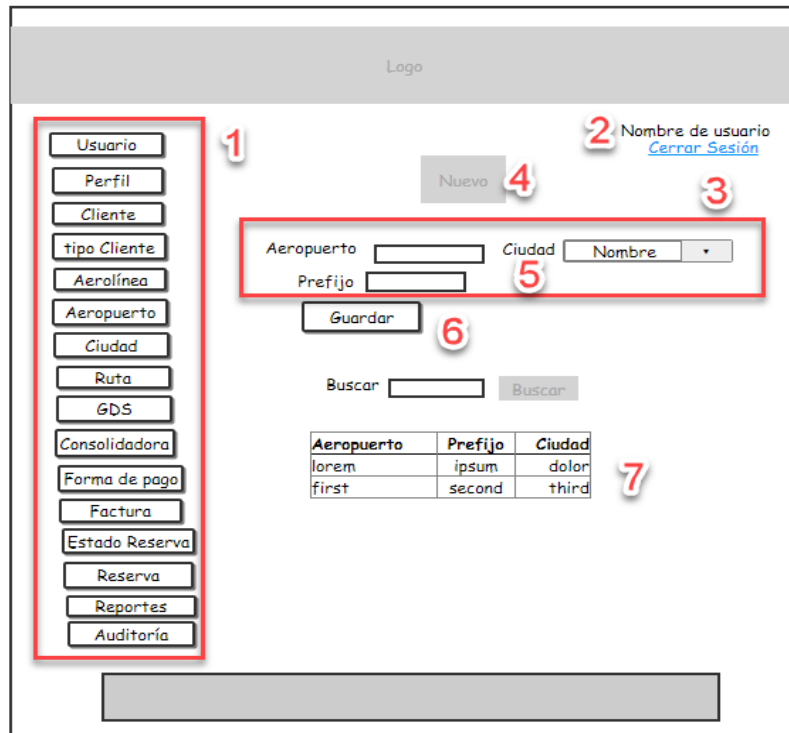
Logo

1

Usuario
Perfil
Cliente
tipo Cliente
Aerolínea
Aeropuerto
Ciudad
Ruta
GDS
Consolidadora
Forma de pago
Factura
Estado Reserva
Reserva
Reportes
Auditoría

2 Nombre de usuario
Cerrar Sesión

Nuevo 4

3

Aeropuerto
Ciudad Nombre ▾
5
Prefijo

Guardar 6

Buscar Buscar

| Aeropuerto | Prefijo | Ciudad |
|---|---|---|
| lorem | ipsum | dolor |
| first | second | third |

7